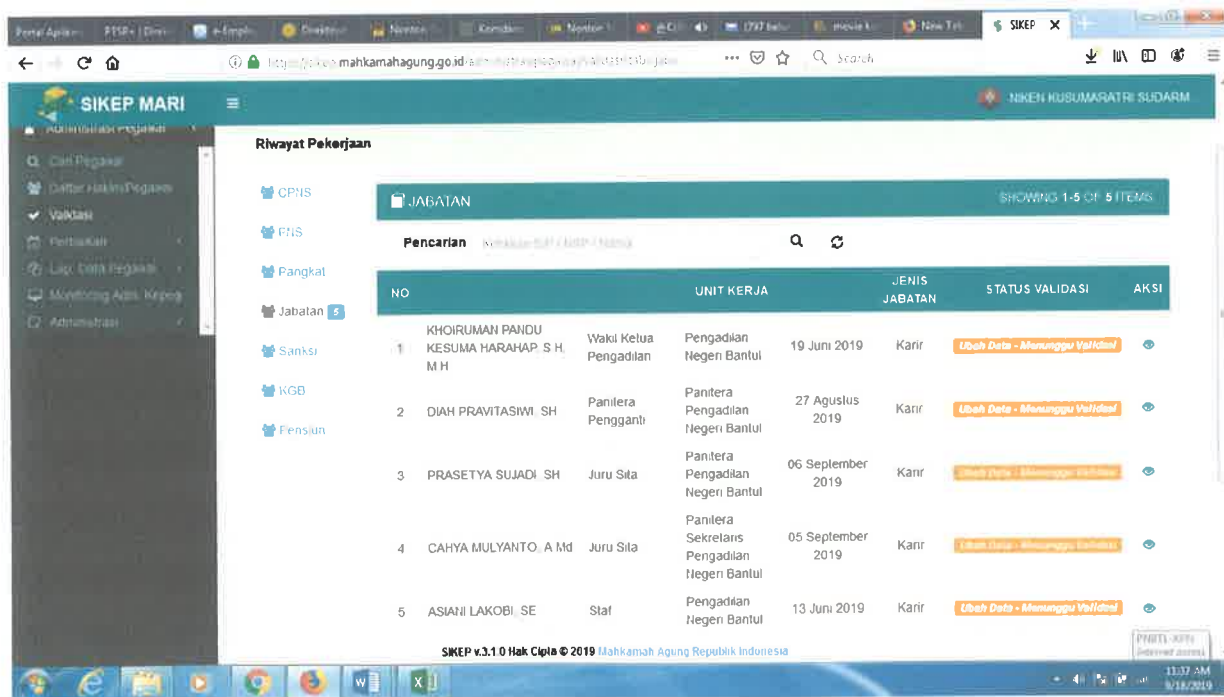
SIKEP

https://sikep.mahkamahagung.go.id/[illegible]

Search

SIKEP MARI

NIKEN KUSUMARATRI SUDARM

Administrasi Pegawai

Cari Pegawai

Daftar Hakim/Pegawai

Validasi

Perbaikan

Lap. Data Pegawai

Monitoring Adm. Kepeg

Administrasi

Riwayat Pekerjaan

CPNS

PNS

Pangkat

Jabatan 5

Sanksi

KGB

Pensiun

JABATAN

SHOWING 1-5 OF 5 ITEMS

Pencarian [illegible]

| NO | | | UNIT KERJA | | JENIS JABATAN | STATUS VALIDASI | AKSI |
|---|---|---|---|---|---|---|---|
| 1 | KHOIRUMAN PANDU KESUMA HARAHAP, S.H., M.H | Wakil Ketua Pengadilan | Pengadilan Negeri Bantul | 19 Juni 2019 | Karir | Ubah Data - Menunggu Validasi | |
| 2 | DIAH PRAVITASIWI, SH | Panitera Pengganti | Panitera Pengadilan Negeri Bantul | 27 Agustus 2019 | Karir | Ubah Data - Menunggu Validasi | |
| 3 | PRASETYA SUJADI, SH | Juru Sita | Panitera Pengadilan Negeri Bantul | 06 September 2019 | Karir | Ubah Data - Menunggu Validasi | |
| 4 | CAHYA MULYANTO, A.Md | Juru Sita | Panitera Sekretaris Pengadilan Negeri Bantul | 05 September 2019 | Karir | Ubah Data - Menunggu Validasi | |
| 5 | ASIANI LAKOBI, SE | Staf | Pengadilan Negeri Bantul | 13 Juni 2019 | Karir | Ubah Data - Menunggu Validasi | |

SIKEP v.3.1.0 Hak Cipta © 2019 Mahkamah Agung Republik Indonesia

11:37 AM
9/18/2019